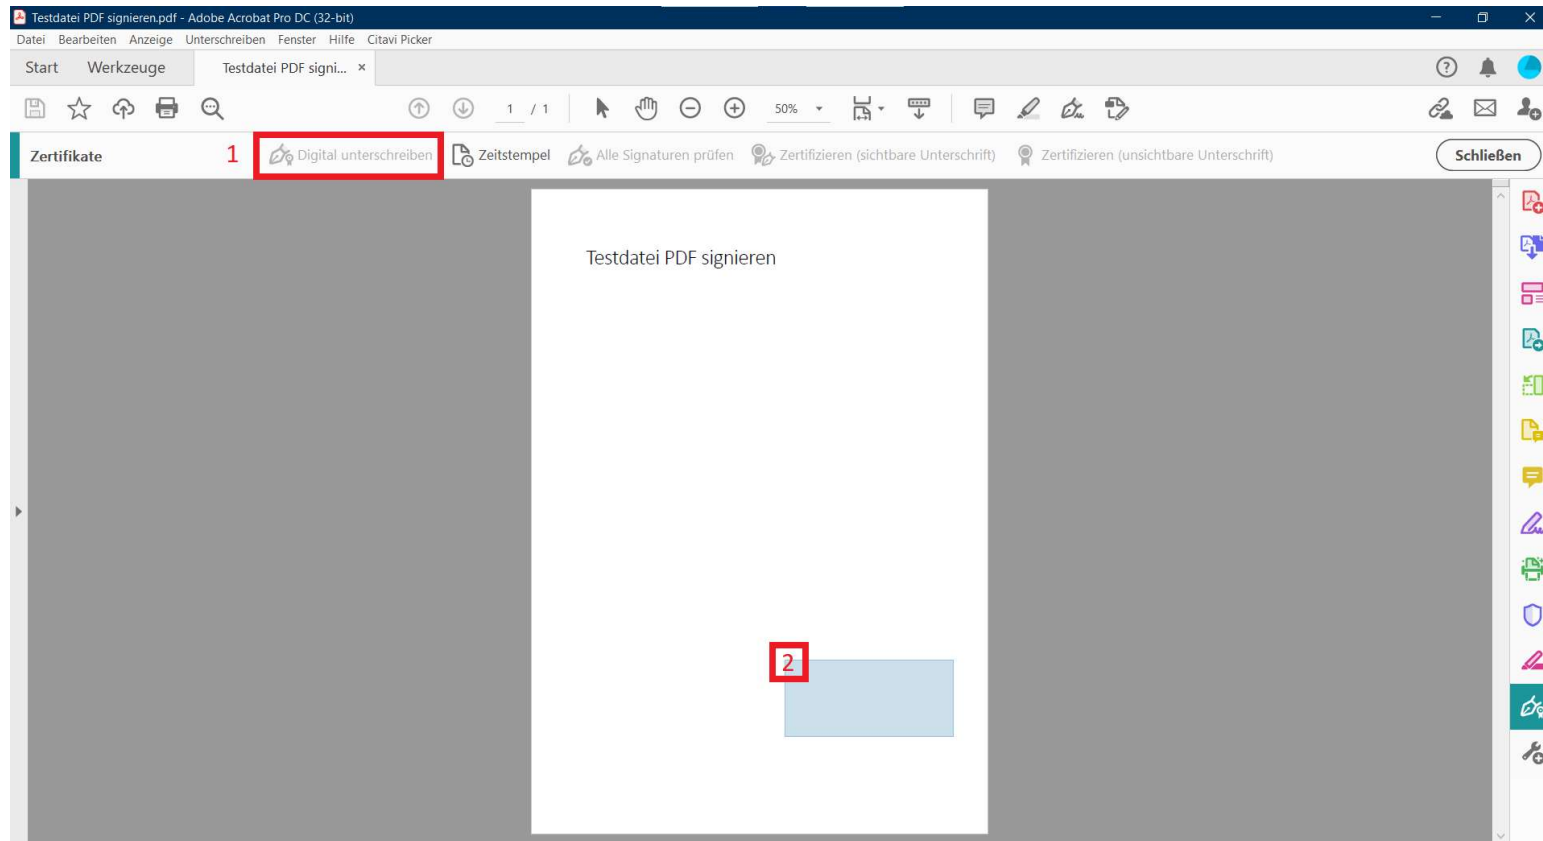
Testdatei PDF signieren.pdf - Adobe Acrobat Pro DC (32-bit)

Datei Bearbeiten Anzeige Unterschreiben Fenster Hilfe Citavi Picker

Start Werkzeuge Testdatei PDF signi... ×

1 / 1 50%

Zertifikate 1 Digital unterschreiben Zeitstempel Alle Signaturen prüfen Zertifizieren (sichtbare Unterschrift) Zertifizieren (unsichtbare Unterschrift) Schließen

Testdatei PDF signieren

2